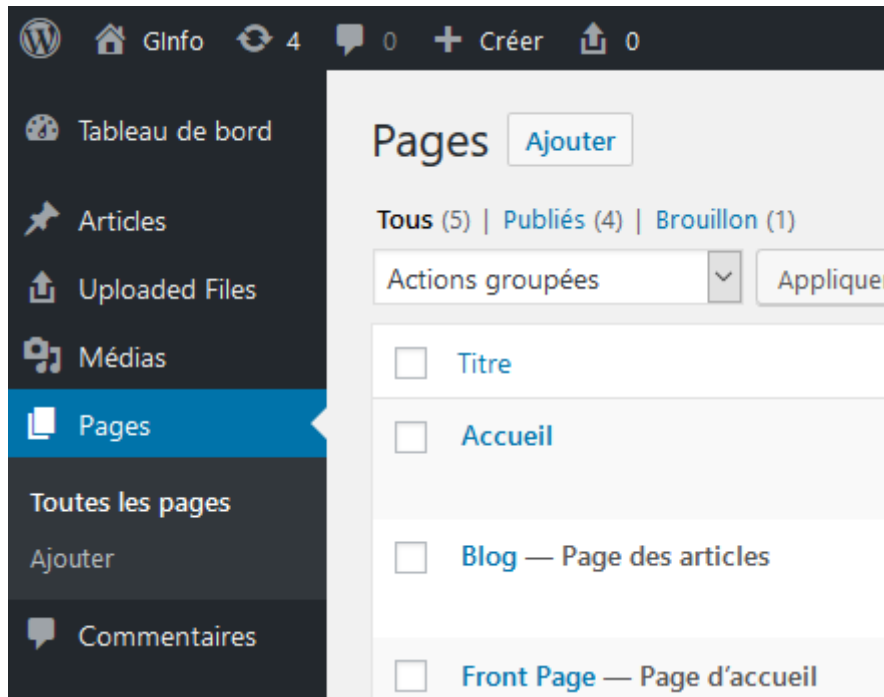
GInfo 4 0 Créer 0

Tableau de bord

Articles

Uploaded Files

Médias

Pages

Toutes les pages

Ajouter

Commentaires

Pages Ajouter

Tous (5) | Publiés (4) | Brouillon (1)

Actions groupées

Appliquer

Titre

Accueil

Blog — Page des articles

Front Page — Page d’accueil